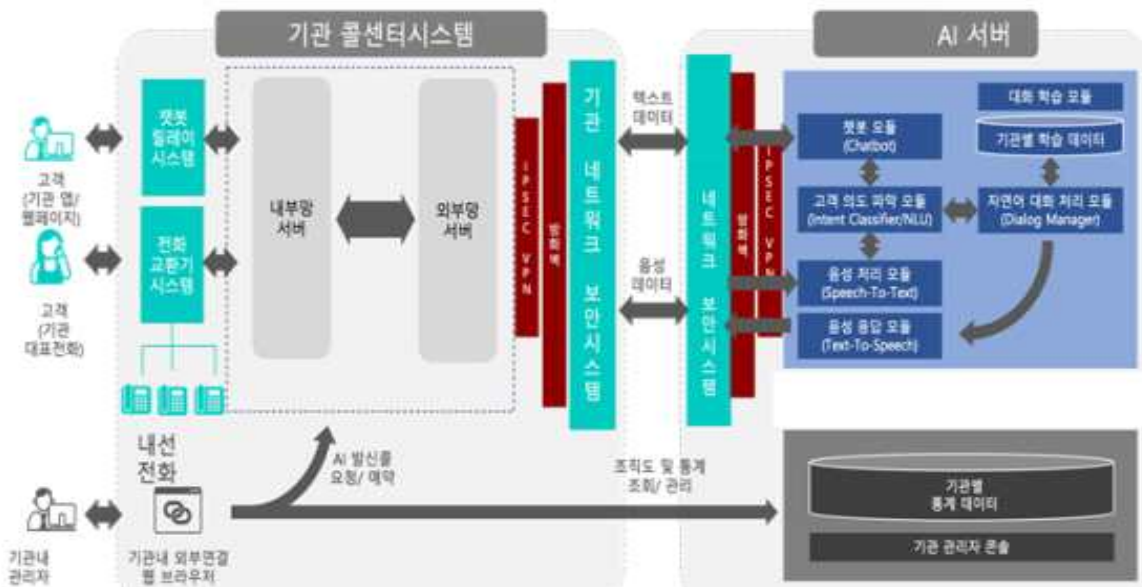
기관 콜센터시스템

AI 서버

고객 (기관 앱/ 웹페이지)

고객 (기관 대표전화)

기관내 관리자

챗봇 릴레이 시스템

전화 교환기 시스템

내선 전화

기관내 외부연결 웹 브라우저

내부망 서버

외부망 서버

IPSEC VPN

방화벽

기관 네트워크 보안시스템

텍스트 데이터

음성 데이터

AI 발신콜 요청/ 예약

조직도 및 통계 조회/ 관리

네트워크 보안시스템

방화벽

IPSEC VPN

챗봇 모듈 (Chatbot)

고객 의도 파악 모듈 (Intent Classifier/NLU)

음성 처리 모듈 (Speech-To-Text)

음성 응답 모듈 (Text-To-Speech)

대화 학습 모듈

기관별 학습 데이터

자연어 대화 처리 모듈 (Dialog Manager)

기관별 통계 데이터

기관 관리자 콘솔